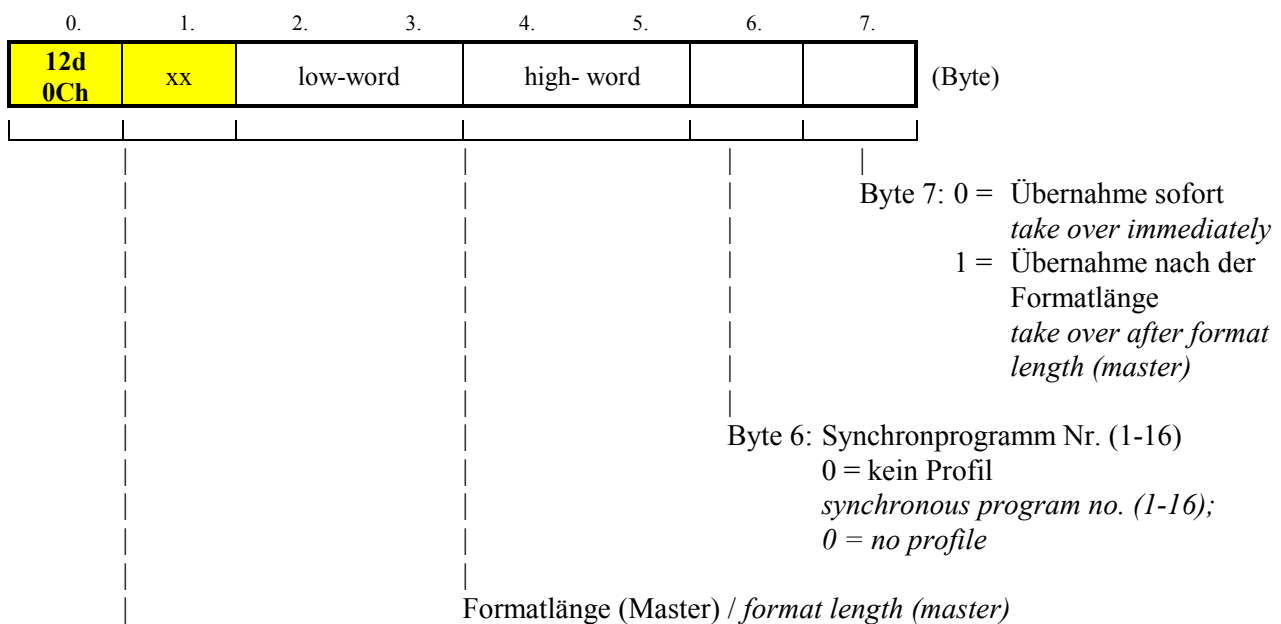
0. 1. 2. 3. 4. 5. 6. 7.

| 12d 0Ch | xx | low-word | high- word | | |
|---|---|---|---|---|---|

(Byte)

Byte 7: 0 = Übernahme sofort
*take over immediately*
1 = Übernahme nach der Formatlänge
*take over after format length (master)*

Byte 6: Synchronprogramm Nr. (1-16)
0 = kein Profil
*synchronous program no. (1-16);*
*0 = no profile*

Formatlänge (Master) / *format length (master)*